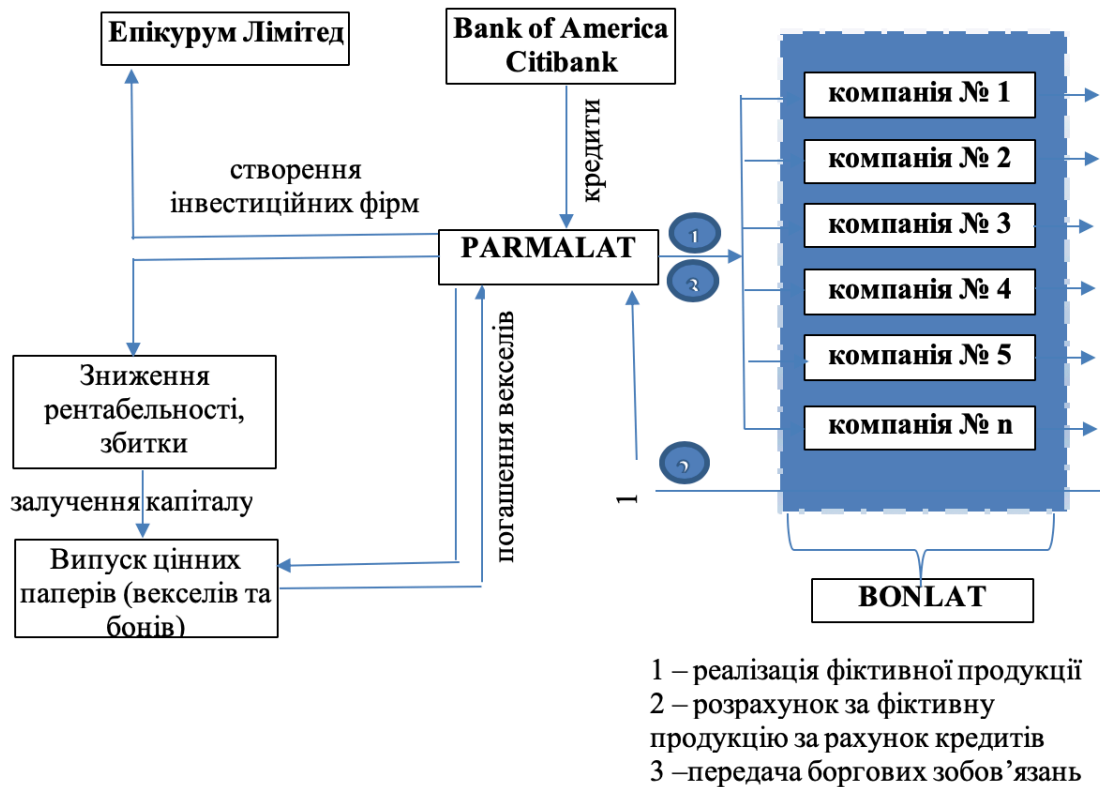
Епікурум Лімітед

Bank of America Citibank

кредити

створення інвестиційних фірм

PARMALAT

1

2

компанія № 1

компанія № 2

компанія № 3

компанія № 4

компанія № 5

компанія № n

Зниження рентабельності, збитки

погашення векселів

залучення капіталу

Випуск цінних паперів (векселів та бонів)

1

3

BONLAT

1 – реалізація фіктивної продукції
2 – розрахунок за фіктивну продукцію за рахунок кредитів
3 –передача боргових зобов’язань